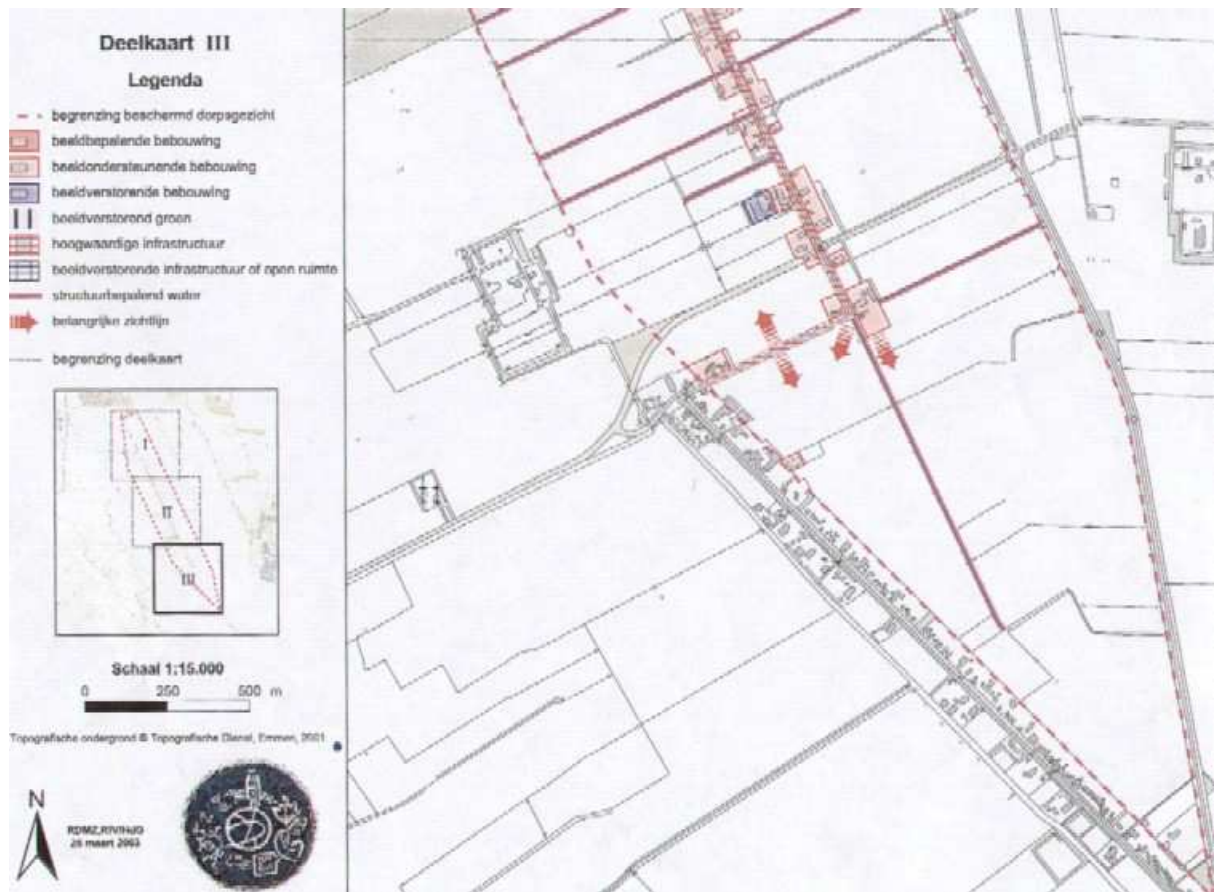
Deelkaart III

Legenda

begrenzing beschermd dorpsgezicht
beeldbepalende bebouwing
beeldondersteunende bebouwing
beeldverstorende bebouwing
beeldverstorend groen
hoogwaardige infrastructuur
beeldverstorende infrastructuur of open ruimte
structuurbepalend water
belangrijke zichtlijn
begrenzing deelkaart

I
II
III

Schaal 1:15.000
0 250 500 m

Topografische ondergrond © Topografische Dienst, Emmen, 2001

N

RDMZ,RVH/JG
26 maart 2003